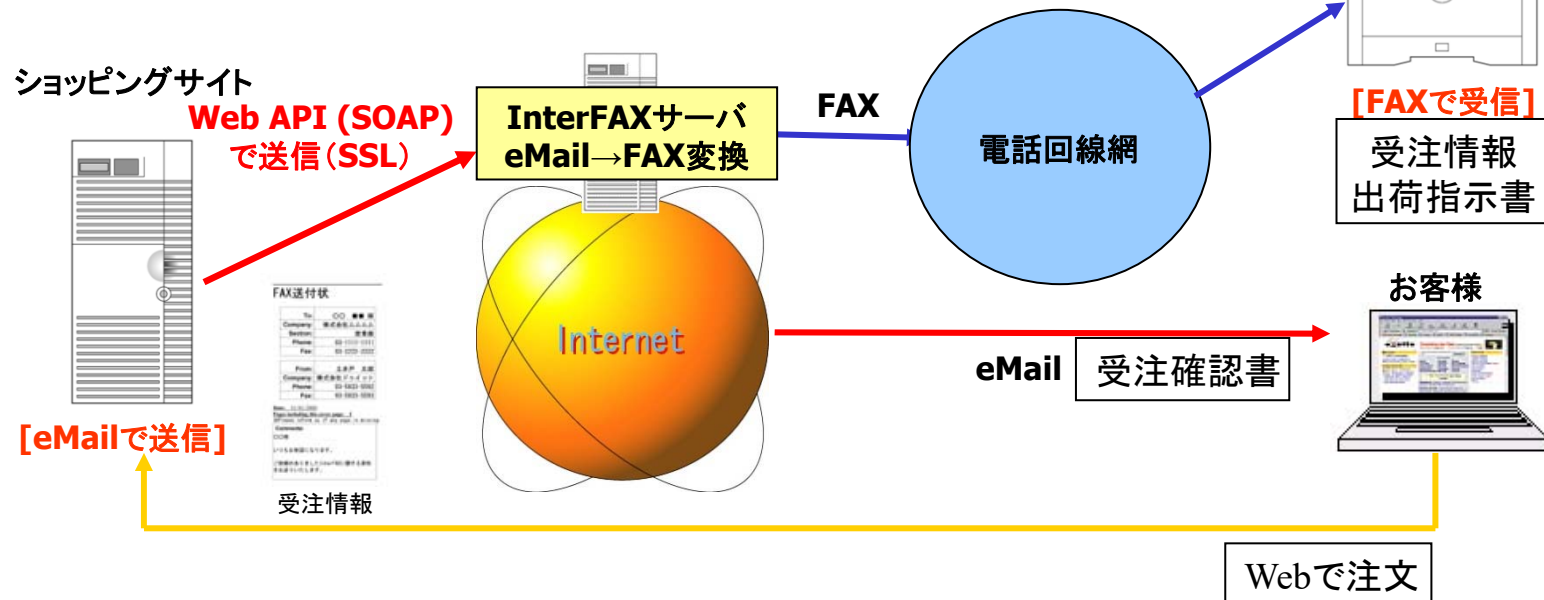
ショッピングサイト

Web API (SOAP)
で送信(SSL)

InterFAXサーバ
eMail→FAX変換

FAX

電話回線網

[FAXで受信]
受注情報
出荷指示書

お客様

FAX送付状

To: ○○ ●● 様
Company: 株式会社△△△△
Section: 営業部
Phone: 03-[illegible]
Fax: 03-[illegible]

From: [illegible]
Company: 株式会社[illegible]
Phone: 03-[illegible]
Fax: 03-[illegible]

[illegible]

Internet

eMail
受注確認書

[eMailで送信]

受注情報

Webで注文